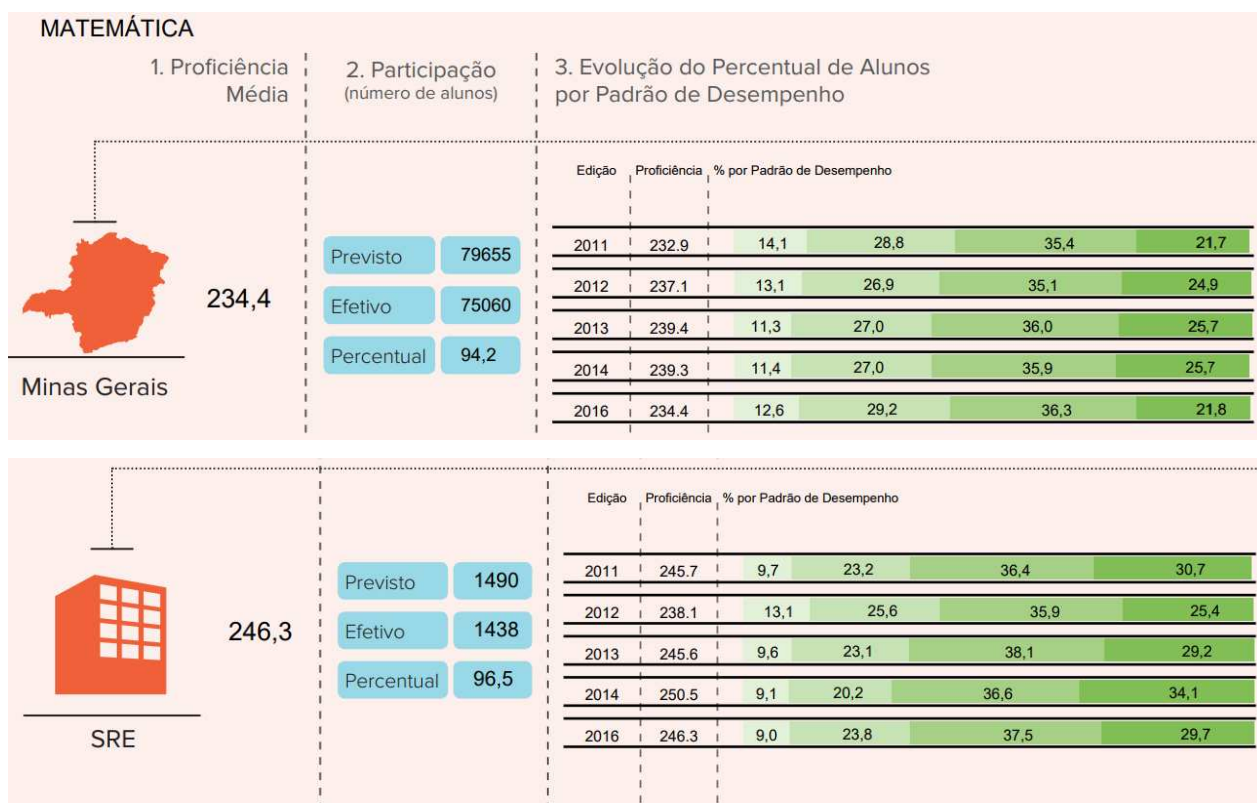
MATEMÁTICA

1. Proficiência Média

2. Participação (número de alunos)

3. Evolução do Percentual de Alunos por Padrão de Desempenho

Minas Gerais

234,4

| Previsto | 79655 |
|---|---|
| Efetivo | 75060 |
| Percentual | 94,2 |

| Edição | Proficiência | % por Padrão de Desempenho | | | |
|---|---|---|---|---|---|
| 2011 | 232.9 | 14,1 | 28,8 | 35,4 | 21,7 |
| 2012 | 237.1 | 13,1 | 26,9 | 35,1 | 24,9 |
| 2013 | 239.4 | 11,3 | 27,0 | 36,0 | 25,7 |
| 2014 | 239.3 | 11,4 | 27,0 | 35,9 | 25,7 |
| 2016 | 234.4 | 12,6 | 29,2 | 36,3 | 21,8 |

SRE

246,3

| Previsto | 1490 |
|---|---|
| Efetivo | 1438 |
| Percentual | 96,5 |

| Edição | Proficiência | % por Padrão de Desempenho | | | |
|---|---|---|---|---|---|
| 2011 | 245.7 | 9,7 | 23,2 | 36,4 | 30,7 |
| 2012 | 238.1 | 13,1 | 25,6 | 35,9 | 25,4 |
| 2013 | 245.6 | 9,6 | 23,1 | 38,1 | 29,2 |
| 2014 | 250.5 | 9,1 | 20,2 | 36,6 | 34,1 |
| 2016 | 246.3 | 9,0 | 23,8 | 37,5 | 29,7 |